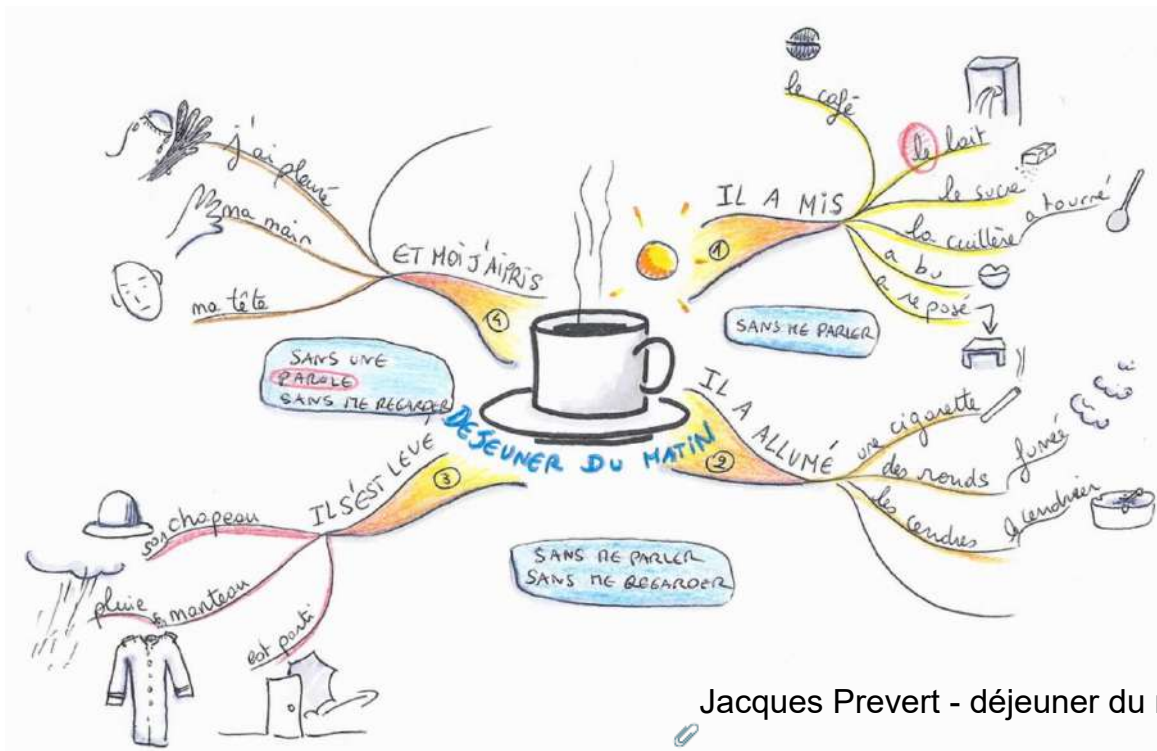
DEJEUNER DU MATIN

① IL A MIS
le café
le lait
le sucre
la cuillère
a tourné
a bu
a reposé

SANS ME PARLER

② IL A ALLUMÉ
une cigarette
des ronds
fumée
les cendres
le cendrier

SANS ME PARLER
SANS ME REGARDER

③ IL S'EST LEVÉ
son chapeau
son manteau
pluie
est parti

SANS UNE PAROLE
SANS ME REGARDER

④ ET MOI J'AI PRIS
j'ai pleuré
ma main
ma tête

Jacques Prevert - déjeuner du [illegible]